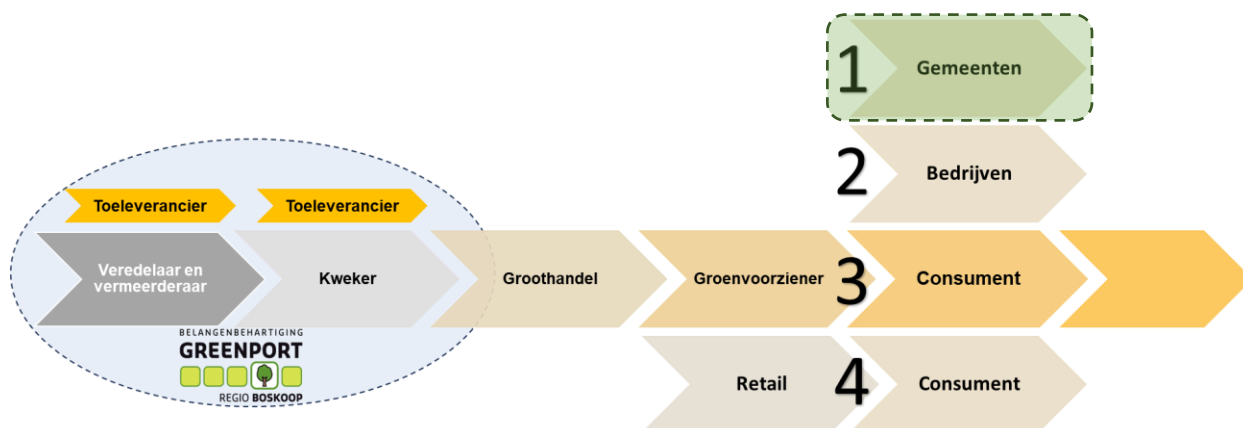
1 Gemeenten

2 Bedrijven

Toeleverancier Toeleverancier

Veredelaar en vermeerderaar

Kweker

Groothandel

Groenvoorziener

3 Consument

BELANGENBEHARTIGING
GREENPORT
REGIO BOSKOOP

Retail

4 Consument